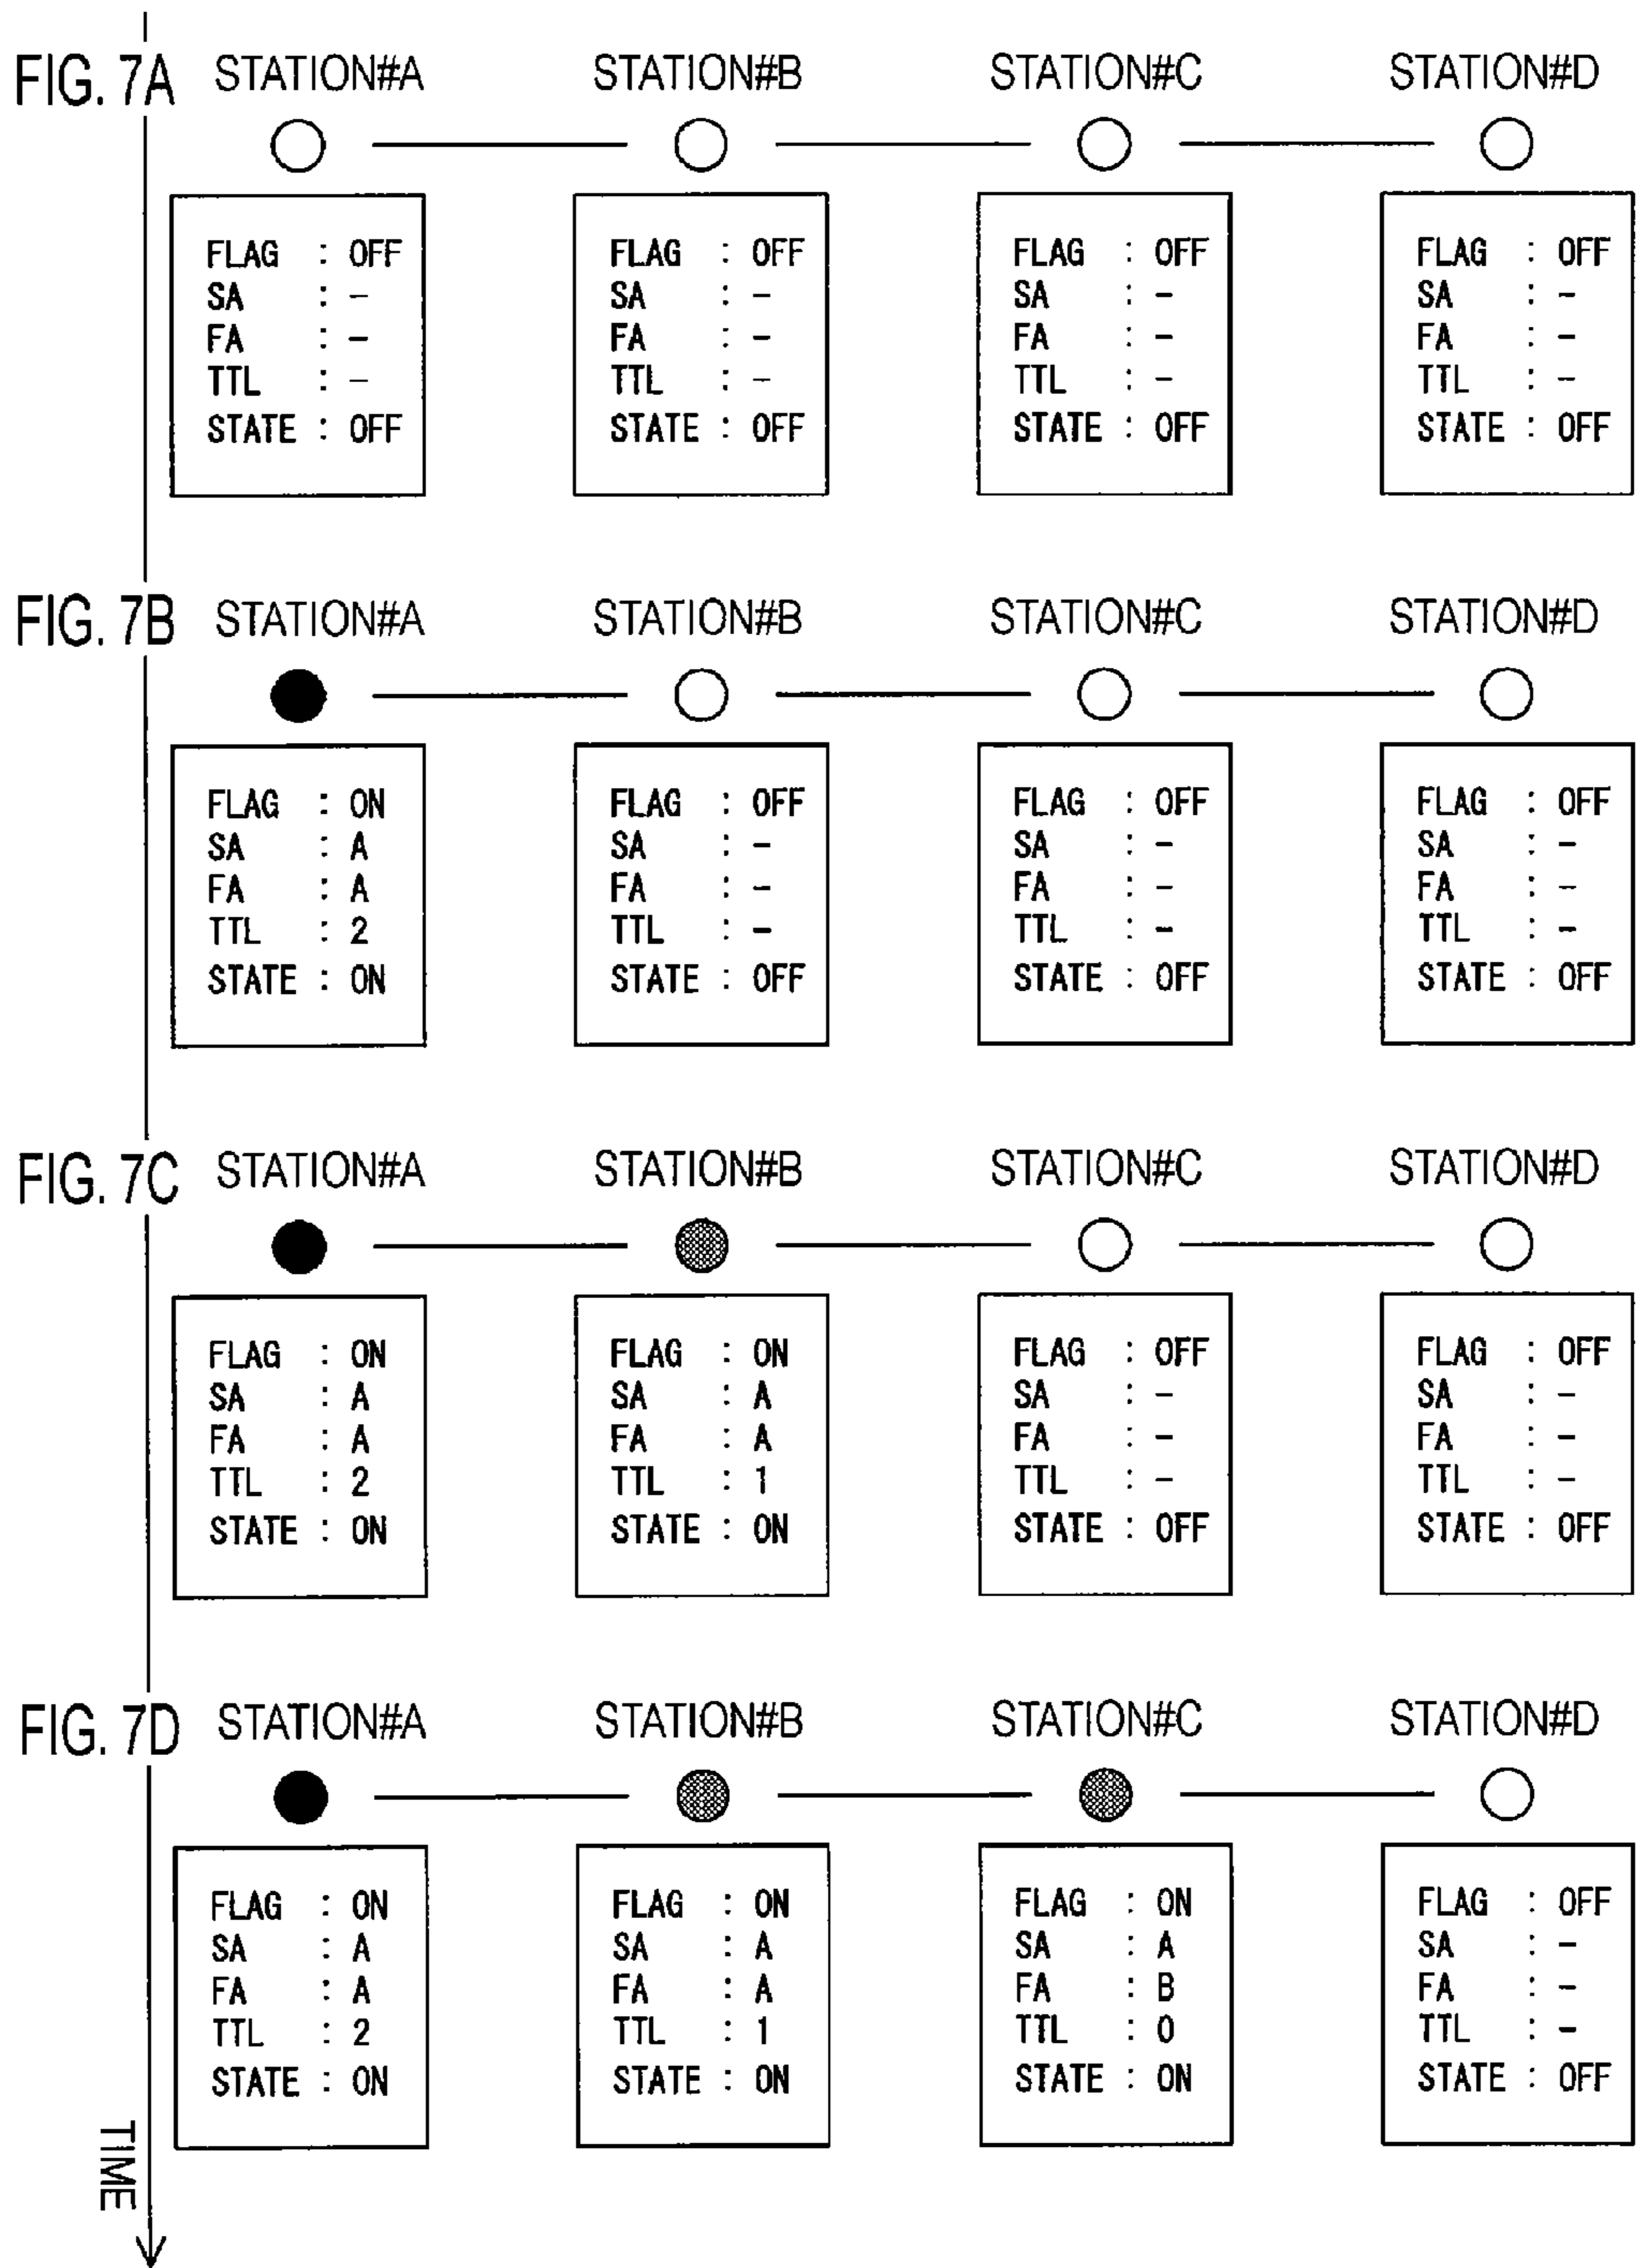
FIG. 7A STATION#A STATION#B STATION#C STATION#D

FLAG : OFF
SA : –
FA : –
TTL : –
STATE : OFF

FLAG : OFF
SA : –
FA : –
TTL : –
STATE : OFF

FLAG : OFF
SA : –
FA : –
TTL : –
STATE : OFF

FLAG : OFF
SA : –
FA : –
TTL : –
STATE : OFF

FIG. 7B STATION#A STATION#B STATION#C STATION#D

FLAG : ON
SA : A
FA : A
TTL : 2
STATE : ON

FLAG : OFF
SA : –
FA : –
TTL : –
STATE : OFF

FLAG : OFF
SA : –
FA : –
TTL : –
STATE : OFF

FLAG : OFF
SA : –
FA : –
TTL : –
STATE : OFF

FIG. 7C STATION#A STATION#B STATION#C STATION#D

FLAG : ON
SA : A
FA : A
TTL : 2
STATE : ON

FLAG : ON
SA : A
FA : A
TTL : 1
STATE : ON

FLAG : OFF
SA : –
FA : –
TTL : –
STATE : OFF

FLAG : OFF
SA : –
FA : –
TTL : –
STATE : OFF

FIG. 7D STATION#A STATION#B STATION#C STATION#D

FLAG : ON
SA : A
FA : A
TTL : 2
STATE : ON

FLAG : ON
SA : A
FA : A
TTL : 1
STATE : ON

FLAG : ON
SA : A
FA : B
TTL : 0
STATE : ON

FLAG : OFF
SA : –
FA : –
TTL : –
STATE : OFF

TIME